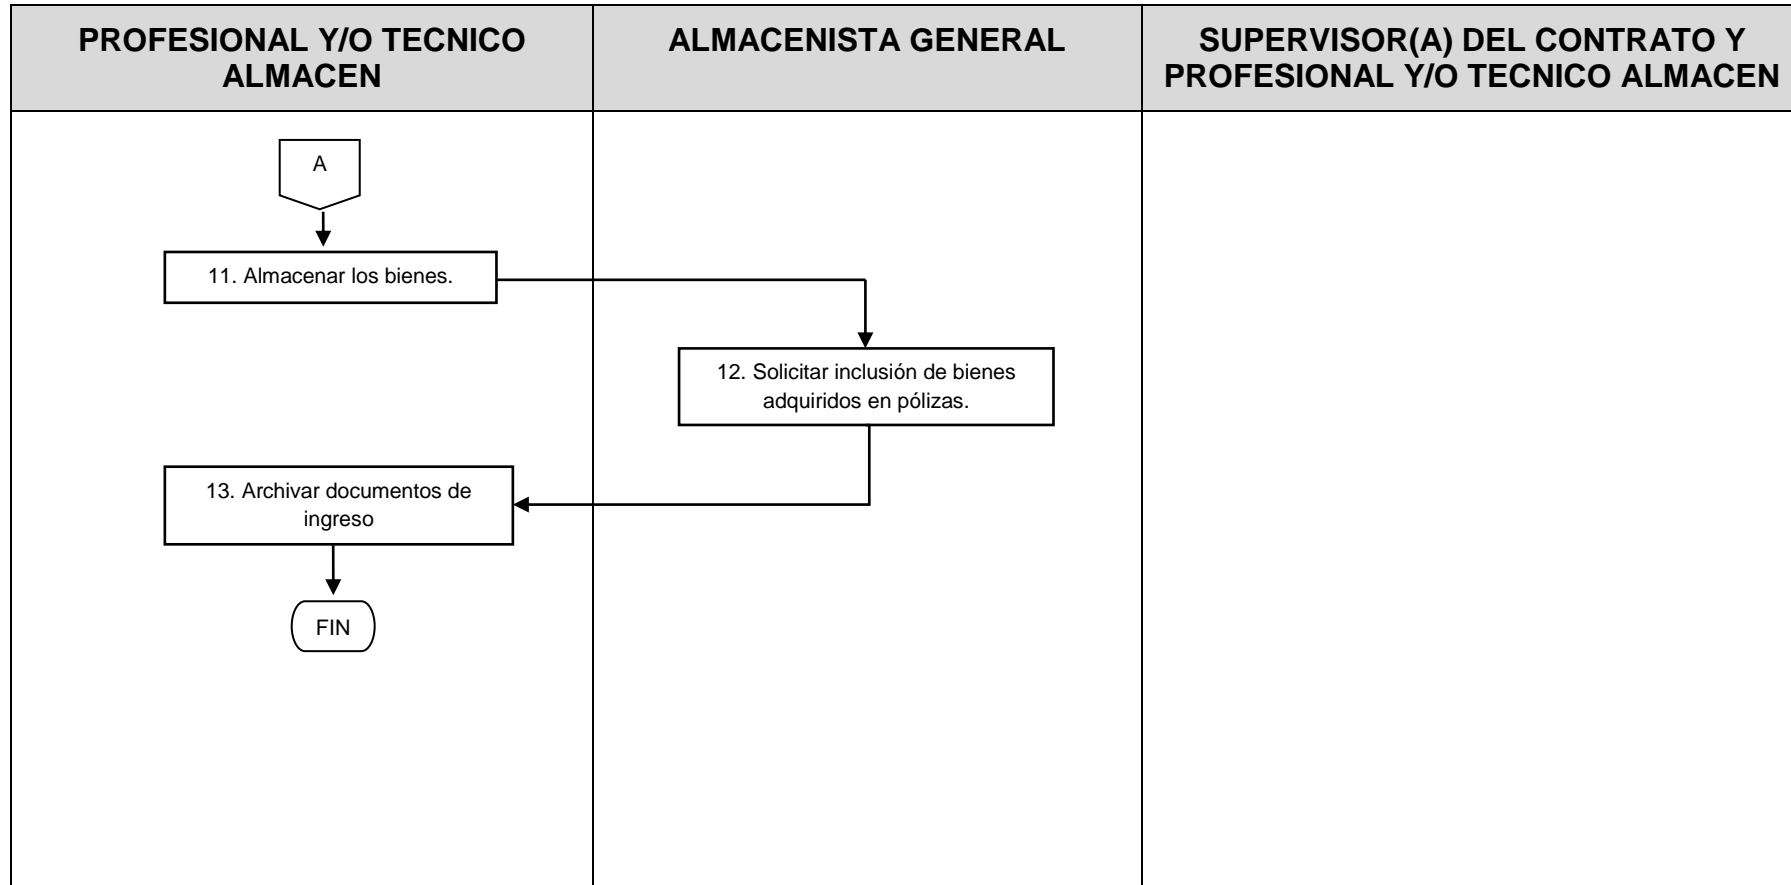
PROFESIONAL Y/O TECNICO ALMACEN

ALMACENISTA GENERAL

SUPERVISOR(A) DEL CONTRATO Y PROFESIONAL Y/O TECNICO ALMACEN

A

11. Almacenar los bienes.

12. Solicitar inclusión de bienes adquiridos en pólizas.

13. Archivar documentos de ingreso

FIN